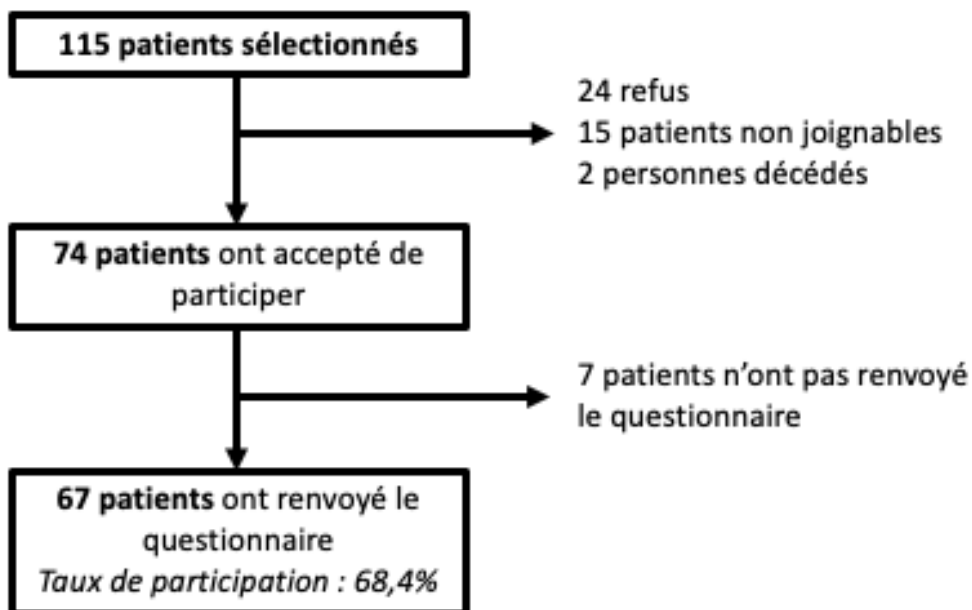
115 patients sélectionnés

24 refus
15 patients non joignables
2 personnes décédés

74 patients ont accepté de participer

7 patients n'ont pas renvoyé le questionnaire

67 patients ont renvoyé le questionnaire
Taux de participation : 68,4%